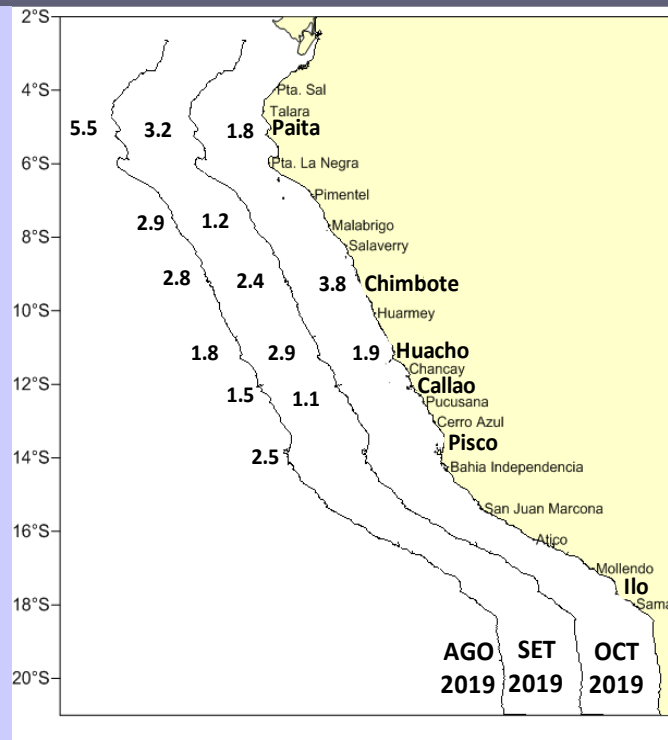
2°S
4°S
6°S
8°S
10°S
12°S
14°S
16°S
18°S
20°S

5.5
3.2
1.8
Pta. Sal
Talara
Paita
Pta. La Negra
Pimentel
2.9
1.2
Malabrigo
Salaverry
2.8
2.4
3.8
Chimbote
Huarmey
1.8
2.9
1.9
Huacho
Chancay
Callao
1.5
1.1
Pucusana
Cerro Azul
Pisco
2.5
Bahia Independencia
San Juan Marcona
Atico
Mollendo
Ilo
Sama

AGO 2019
SET 2019
OCT 2019